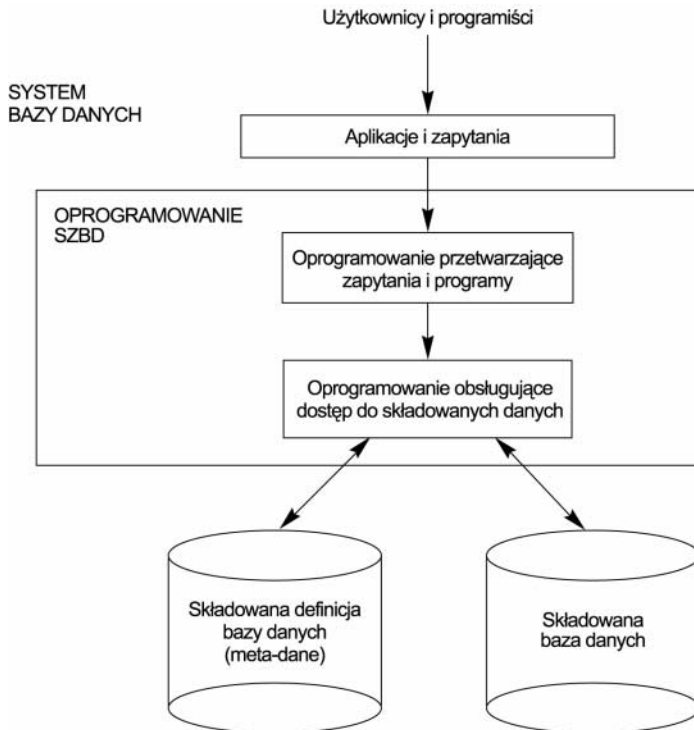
Użytkownicy i programiści

SYSTEM
BAZY DANYCH

Aplikacje i zapytania

OPROGRAMOWANIE
SZBD

Oprogramowanie przetwarzające zapytania i programy

Oprogramowanie obsługujące dostęp do składowanych danych

Składowana definicja bazy danych (meta-dane)

Składowana baza danych